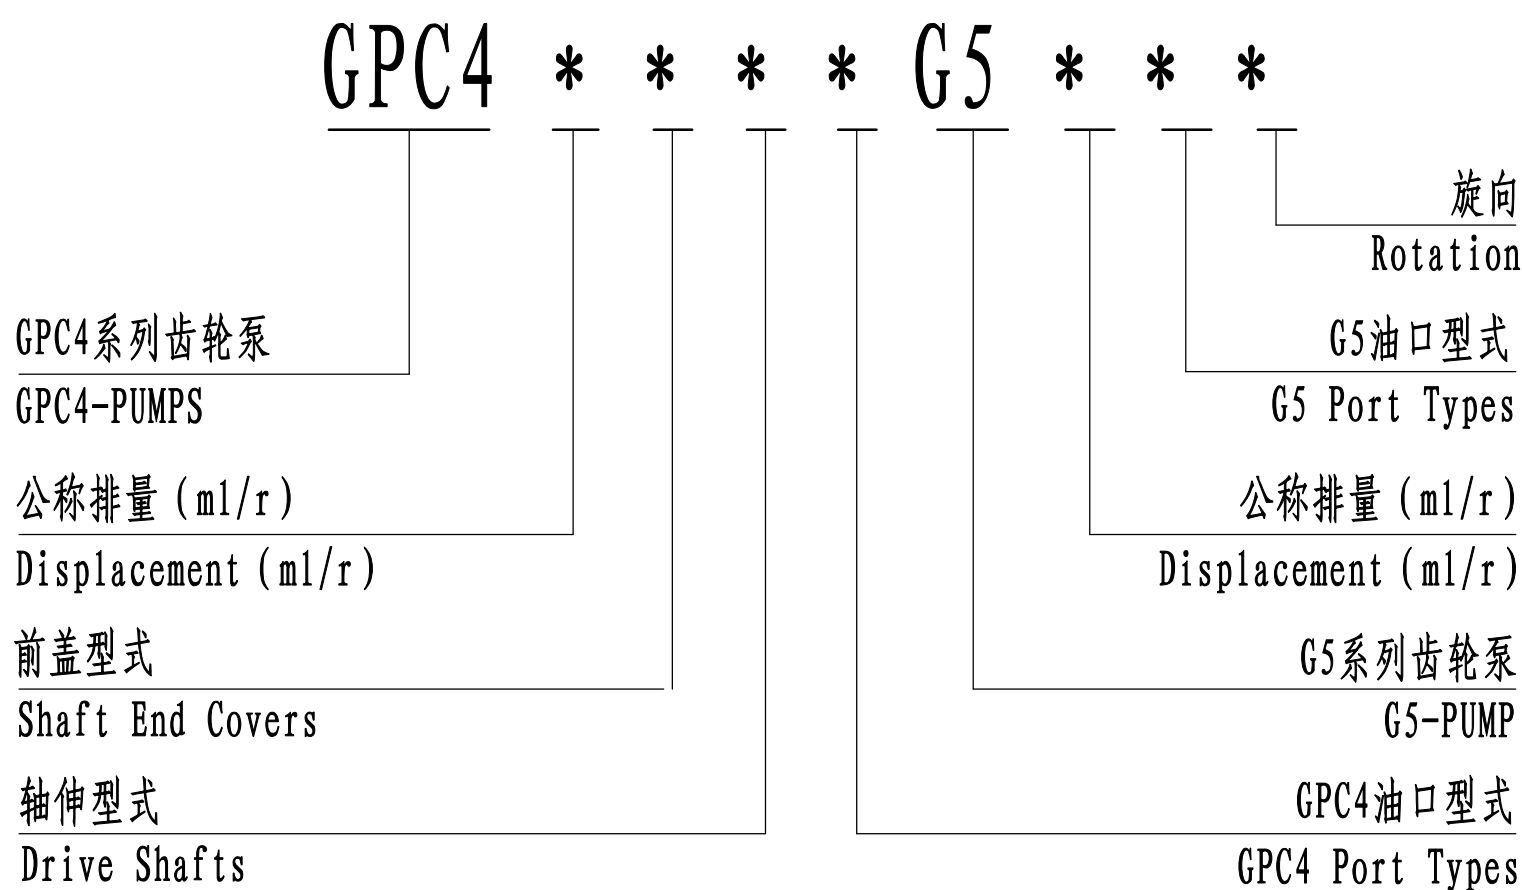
GPC4 * * * * G5 * * *

旋向
Rotation

GPC4系列齿轮泵
GPC4-PUMPS

G5油口型式
G5 Port Types

公称排量(ml/r)
Displacement(ml/r)

公称排量(ml/r)
Displacement(ml/r)

前盖型式
Shaft End Covers

G5系列齿轮泵
G5-PUMP

轴伸型式
Drive Shafts

GPC4油口型式
GPC4 Port Types